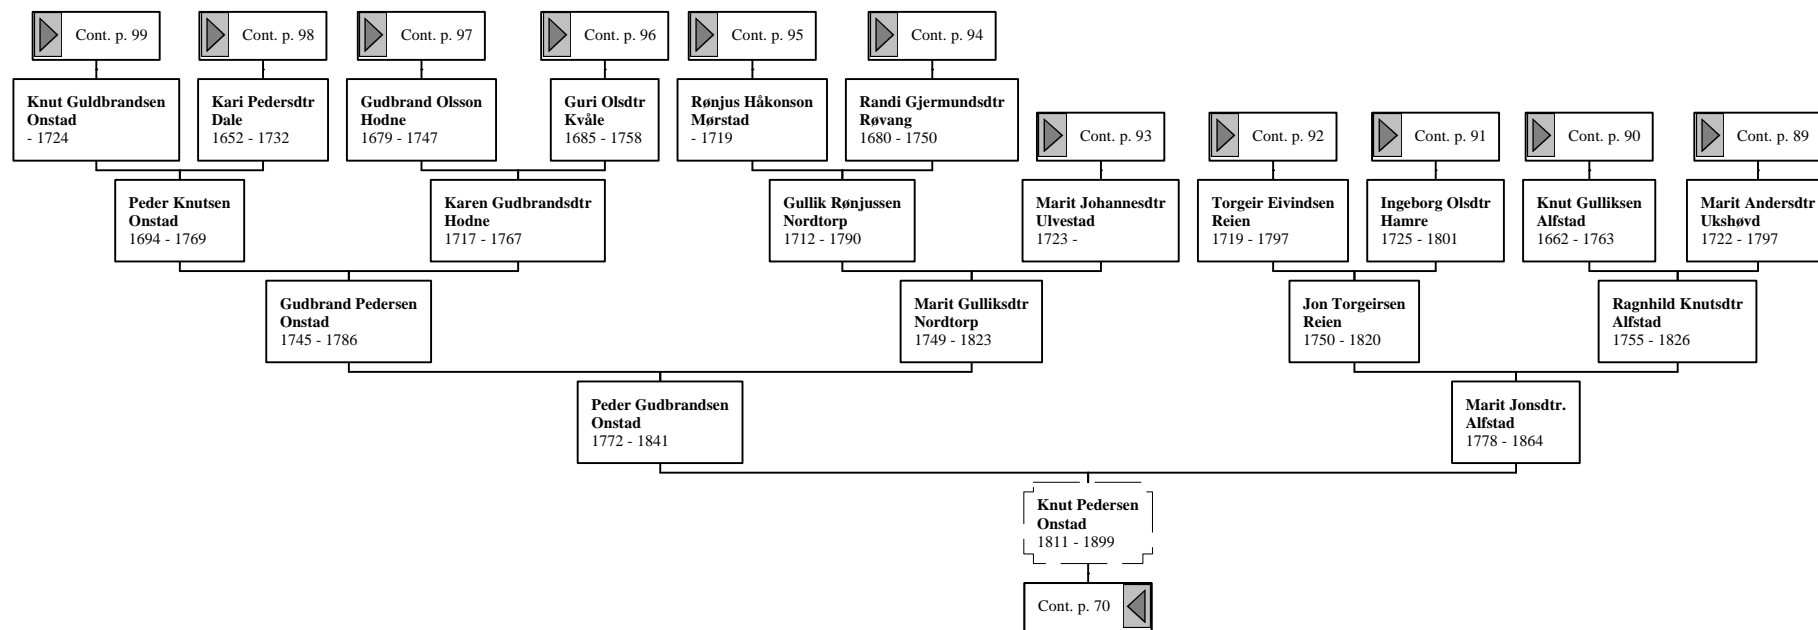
Cont. p. 99

Cont. p. 98

Cont. p. 97

Cont. p. 96

Cont. p. 95

Cont. p. 94

Knut Guldbrandsen Onstad
- 1724

Kari Pedersdtr Dale
1652 - 1732

Gudbrand Olsson Hodne
1679 - 1747

Guri Olsdtr Kvåle
1685 - 1758

Rønjus Håkonson Mørstad
- 1719

Randi Gjermundsdtr Røvang
1680 - 1750

Cont. p. 93

Cont. p. 92

Cont. p. 91

Cont. p. 90

Cont. p. 89

Peder Knutsen Onstad
1694 - 1769

Karen Gudbrandsdtr Hodne
1717 - 1767

Gullik Rønjussen Nordtorp
1712 - 1790

Marit Johannesdtr Ulvestad
1723 -

Torgeir Eivindsen Reien
1719 - 1797

Ingeborg Olsdtr Hamre
1725 - 1801

Knut Gulliksen Alfstad
1662 - 1763

Marit Andersdtr Ukshøvd
1722 - 1797

Gudbrand Pedersen Onstad
1745 - 1786

Marit Gulliksdtr Nordtorp
1749 - 1823

Jon Torgeirsen Reien
1750 - 1820

Ragnhild Knutsdtr Alfstad
1755 - 1826

Peder Gudbrandsen Onstad
1772 - 1841

Marit Jonsdtr. Alfstad
1778 - 1864

Knut Pedersen Onstad
1811 - 1899

Cont. p. 70